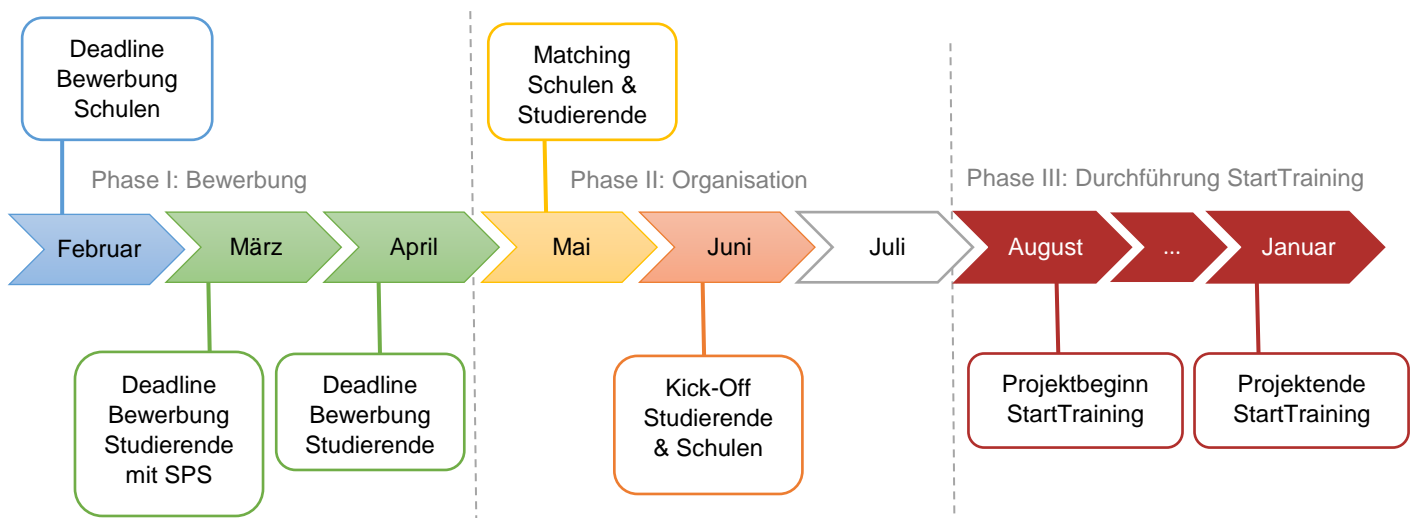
Deadline Bewerbung Schulen

Phase I: Bewerbung

Matching Schulen & Studierende

Phase II: Organisation

Phase III: Durchführung StartTraining

Februar

März

April

Mai

Juni

Juli

August

...

Januar

Deadline Bewerbung Studierende mit SPS

Deadline Bewerbung Studierende

Kick-Off Studierende & Schulen

Projektbeginn StartTraining

Projektende StartTraining